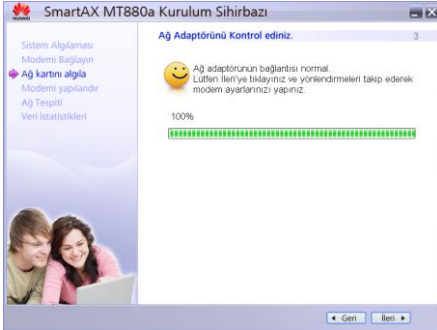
SmartAX MT880a Kurulum Sihirbazı

Sistem Algılaması
Modemi Bağlayın
Ağ kartını algıla
Modemi yapılandır
Ağ Tespiti
Veri İstatistikleri

Ağ Adaptörünü Kontrol ediniz.
3

Ağ adaptörünün bağlantısı normal.
Lütfen İleri'ye tıklayınız ve yönlendirmeleri takip ederek modem ayarlarınızı yapınız.

100%

◄ Geri
İleri ►